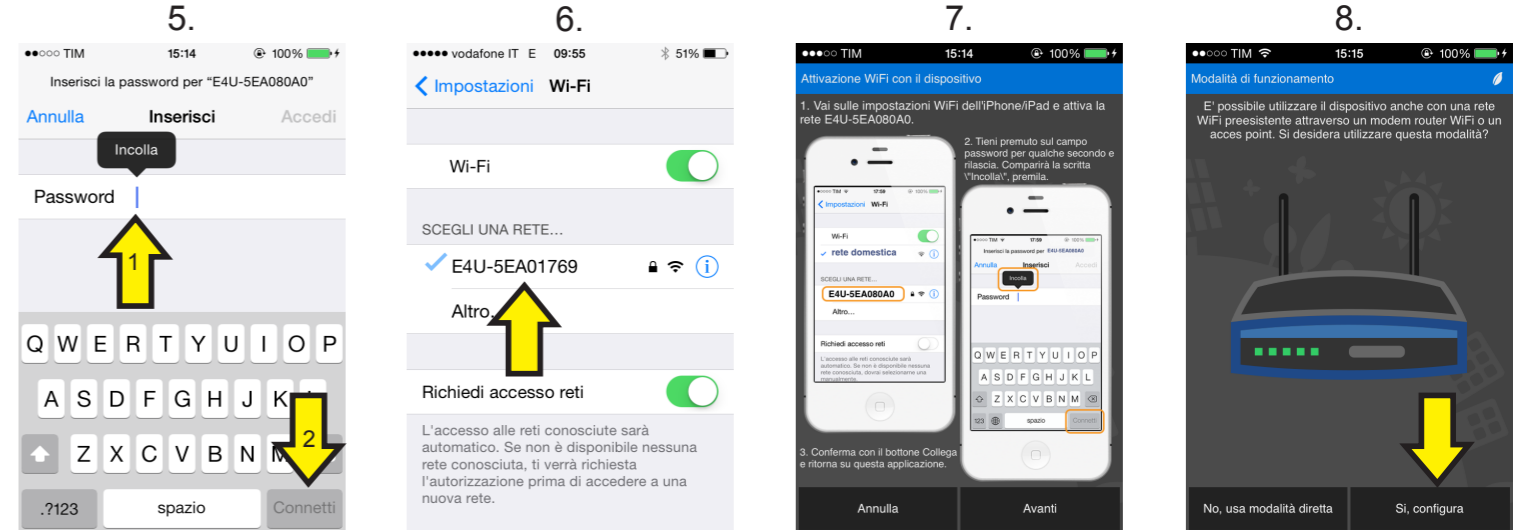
5.

●●○○○ TIM 15:14 100%

Inserisci la password per "E4U-5EA080A0"

Annulla Inserisci Accedi

Incolla

Password

1

Q W E R T Y U I O P
A S D F G H J K L
Z X C V B N M
.?123 spazio Connetti

2

6.

●●●●● vodafone IT E 09:55 51%

Impostazioni Wi-Fi

Wi-Fi

SCEGLI UNA RETE...

E4U-5EA01769

Altro...

Richiedi accesso reti

L'accesso alle reti conosciute sarà automatico. Se non è disponibile nessuna rete conosciuta, ti verrà richiesta l'autorizzazione prima di accedere a una nuova rete.

7.

●●●○○ TIM 15:14 100%

Attivazione WiFi con il dispositivo

1. Vai sulle impostazioni WiFi dell'iPhone/iPad e attiva la rete E4U-5EA080A0.

2. Tieni premuto sul campo password per qualche secondo e rilascia. Comparirà la scritta \"Incolla\", premila.

Impostazioni Wi-Fi
Wi-Fi
rete domestica
SCEGLI UNA RETE...
E4U-5EA080A0
Altro...
Richiedi accesso reti

Inserisci la password per E4U-5EA080A0
Annulla Inserisci Accedi
Incolla
Password
Q W E R T Y U I O P
A S D F G H J K L
Z X C V B N M
123 spazio Connetti

3. Conferma con il bottone Collega e ritorna su questa applicazione.

Annulla Avanti

8.

●●○○○ TIM 15:15 100%

Modalità di funzionamento

E' possibile utilizzare il dispositivo anche con una rete WiFi preesistente attraverso un modem router WiFi o un acces point. Si desidera utilizzare questa modalità?

No, usa modalità diretta Sì, configura